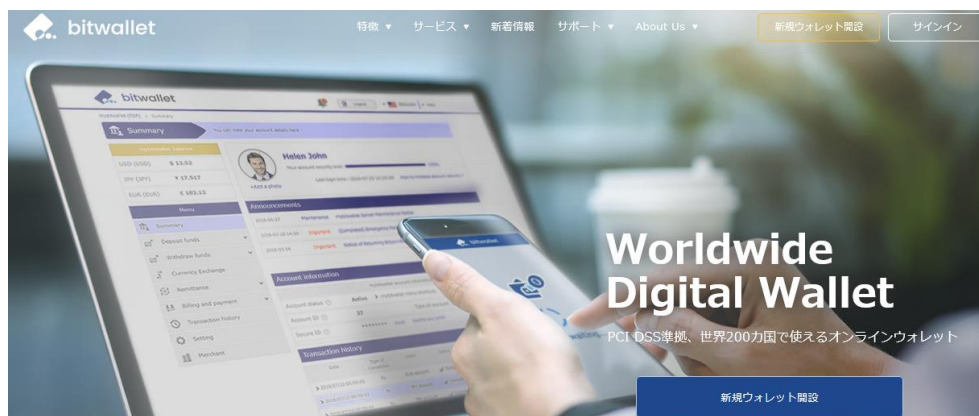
bitwallet

特徴 ▾ サービス ▾ 新着情報 サポート ▾ About Us ▾

新規ウォレット開設

サインイン

bitwallet

Summary

USD (USD) $ 13.02

JPY (JPY) ¥ 17,517

EUR (EUR) € 103.12

Menu

Summary

Deposit funds

Withdraw funds

Currency Exchange

Remittance

Billing and payment

Transaction history

Setting

Merchant

Helen John

+Add a photo

Announcements

Account information

Account status Active

Transaction history

Worldwide Digital Wallet

PCI DSS準拠、世界200カ国で使えるオンラインウォレット

新規ウォレット開設